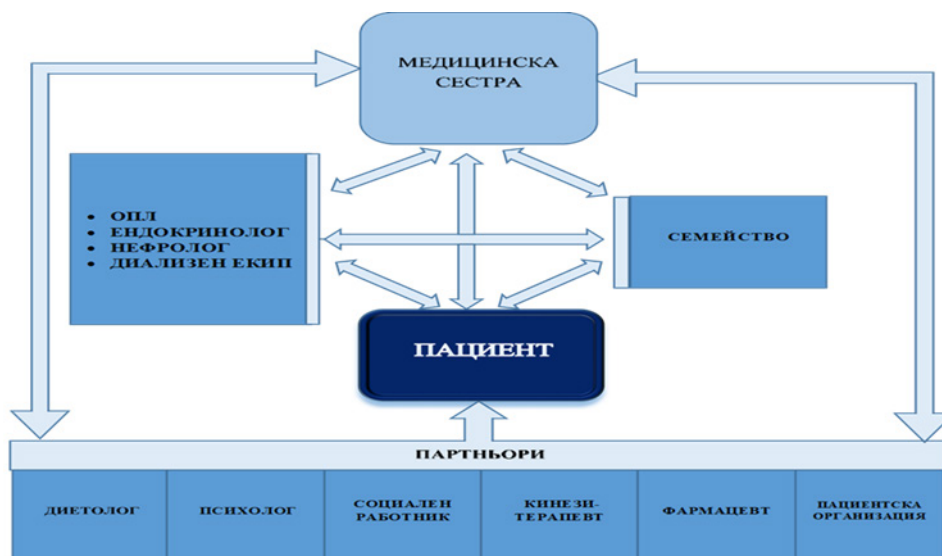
МЕДИЦИНСКА СЕСТРА

• ОПЛ
• ЕНДОКРИНОЛОГ
• НЕФРОЛОГ
• ДИАЛИЗЕН ЕКИП

СЕМЕЙСТВО

ПАЦИЕНТ

ПАРТНЬОРИ

| ДИЕТОЛОГ | ПСИХОЛОГ | СОЦИАЛЕН РАБОТНИК | КИНЕЗИТЕРАПЕВТ | ФАРМАЦЕВТ | ПАЦИЕНТСКА ОРГАНИЗАЦИЯ |
|---|---|---|---|---|---|